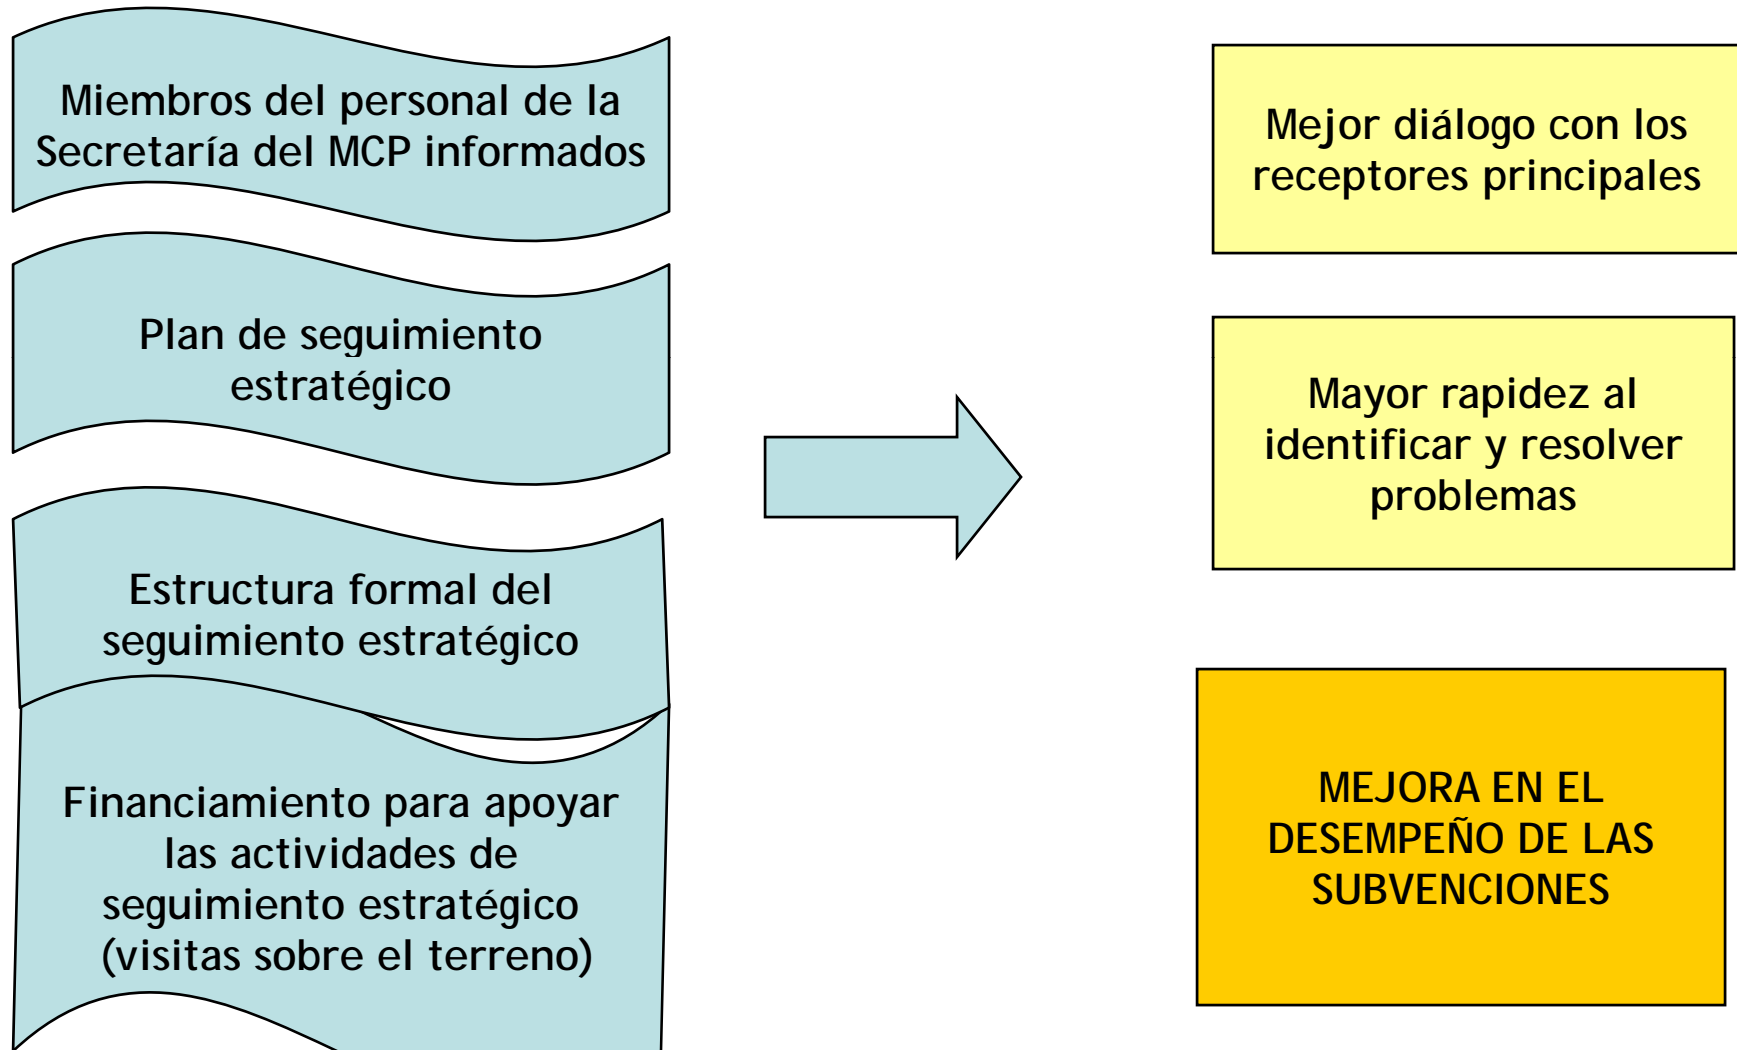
Miembros del personal de la Secretaría del MCP informados

Plan de seguimiento estratégico

Estructura formal del seguimiento estratégico

Financiamiento para apoyar las actividades de seguimiento estratégico (visitas sobre el terreno)

Mejor diálogo con los receptores principales

Mayor rapidez al identificar y resolver problemas

MEJORA EN EL DESEMPEÑO DE LAS SUBVENCIONES